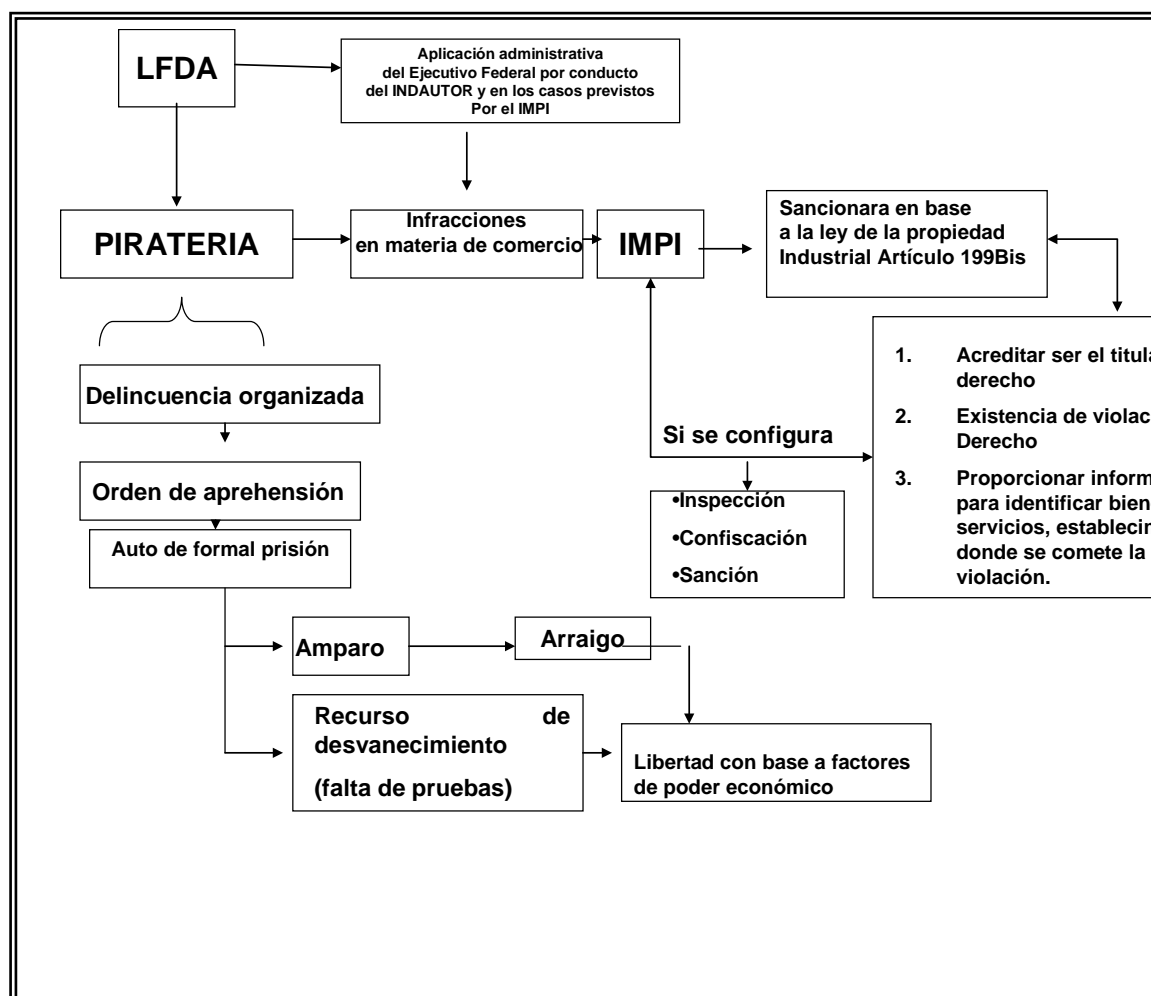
LFDA

Aplicación administrativa del Ejecutivo Federal por conducto del INDAUTOR y en los casos previstos Por el IMPI

PIRATERIA

Infracciones en materia de comercio

IMPI

Sancionara en base a la ley de la propiedad Industrial Artículo 199Bis

1. Acreditar ser el titula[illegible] derecho

2. Existencia de violac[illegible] Derecho

3. Proporcionar inform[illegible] para identificar bien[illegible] servicios, establecim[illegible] donde se comete la violación.

Delincuencia organizada

Si se configura

•Inspección
•Confiscación
•Sanción

Orden de aprehensión

Auto de formal prisión

Amparo

Arraigo

Recurso de desvanecimiento

(falta de pruebas)

Libertad con base a factores de poder económico